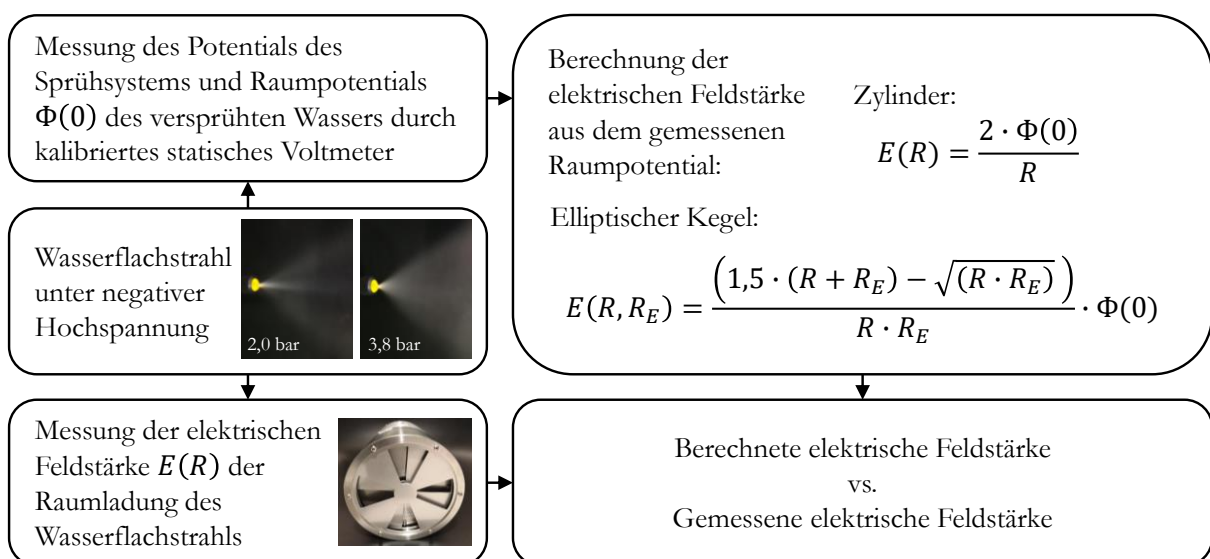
Messung des Potentials des Sprühsystems und Raumpotentials $\Phi(0)$ des versprühten Wassers durch kalibriertes statisches Voltmeter

Wasserflachstrahl unter negativer Hochspannung

2,0 bar

3,8 bar

Messung der elektrischen Feldstärke $E(R)$ der Raumladung des Wasserflachstrahls

Berechnung der elektrischen Feldstärke aus dem gemessenen Raumpotential:

Zylinder:

$E(R) = \frac{2 \cdot \Phi(0)}{R}$

Elliptischer Kegel:

$E(R, R_E) = \frac{\left(1{,}5 \cdot (R + R_E) - \sqrt{(R \cdot R_E)}\right)}{R \cdot R_E} \cdot \Phi(0)$

Berechnete elektrische Feldstärke
vs.
Gemessene elektrische Feldstärke